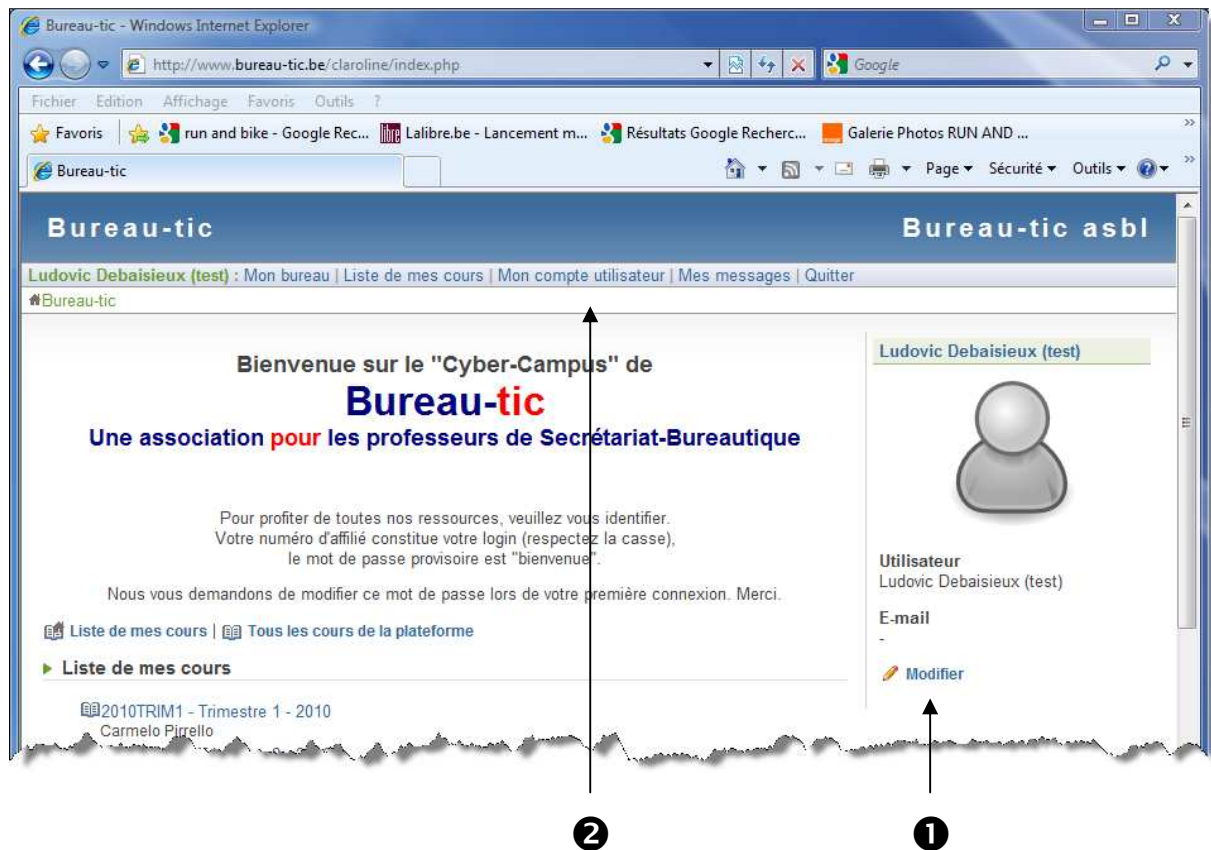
Bureau-tic - Windows Internet Explorer

http://www.bureau-tic.be/claroline/index.php

Google

Fichier Edition Affichage Favoris Outils ?

Favoris run and bike - Google Rec... Lalibre.be - Lancement m... Résultats Google Recherc... Galerie Photos RUN AND ...

Bureau-tic

Page ▾ Sécurité ▾ Outils ▾

Bureau-tic

Bureau-tic asbl

Ludovic Debaisieux (test) : Mon bureau | Liste de mes cours | Mon compte utilisateur | Mes messages | Quitter

Bureau-tic

Bienvenue sur le "Cyber-Campus" de

Bureau-tic

Une association pour les professeurs de Secrétariat-Bureautique

Pour profiter de toutes nos ressources, veuillez vous identifier.
Votre numéro d'affilié constitue votre login (respectez la casse),
le mot de passe provisoire est "bienvenue".

Nous vous demandons de modifier ce mot de passe lors de votre première connexion. Merci.

Liste de mes cours | Tous les cours de la plateforme

Liste de mes cours

2010TRIM1 - Trimestre 1 - 2010
Carmelo Pirrello

Ludovic Debaisieux (test)

Utilisateur
Ludovic Debaisieux (test)

E-mail
-

Modifier

❷

❶